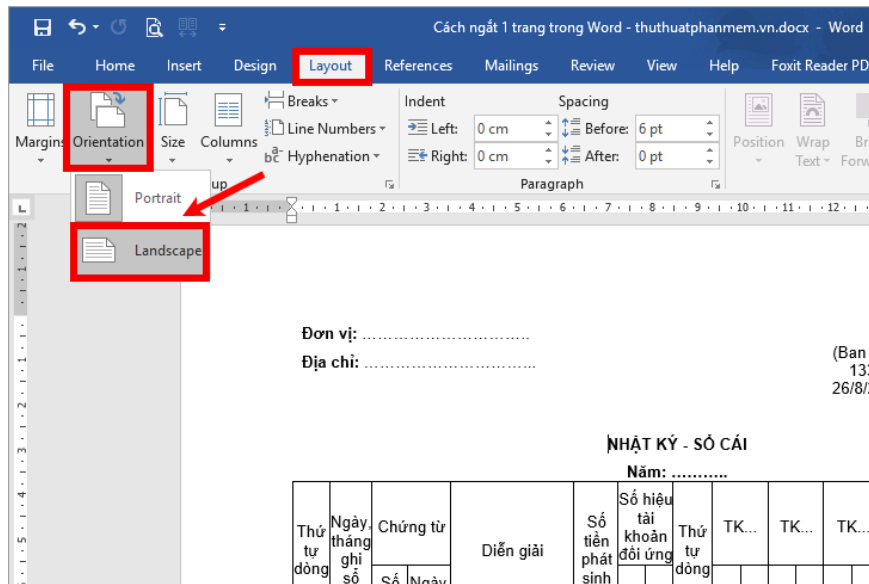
Cách ngắt 1 trang trong Word - thuthuatphanmem.vn.docx - Word

File Home Insert Design Layout References Mailings Review View Help Foxit Reader PD

Margins Orientation Size Columns

Breaks Line Numbers Hyphenation

Indent
Left: 0 cm
Right: 0 cm

Spacing
Before: 6 pt
After: 0 pt

Paragraph

Position Wrap Text Br Forw

Portrait
Landscape

Đơn vị: ……………………….
Địa chỉ: ……………………….

(Ban
13
26/8/

NHẬT KÝ - SỔ CÁI
Năm: ………..

| Thứ tự dòng | Ngày, tháng ghi sổ | Chứng từ | | Diễn giải | Số tiền phát sinh | Số hiệu tài khoản đối ứng | | Thứ tự dòng | TK... | TK... | TK... |
|---|---|---|---|---|---|---|---|---|---|---|---|
| | | Số | Ngày | | | | | | | | |